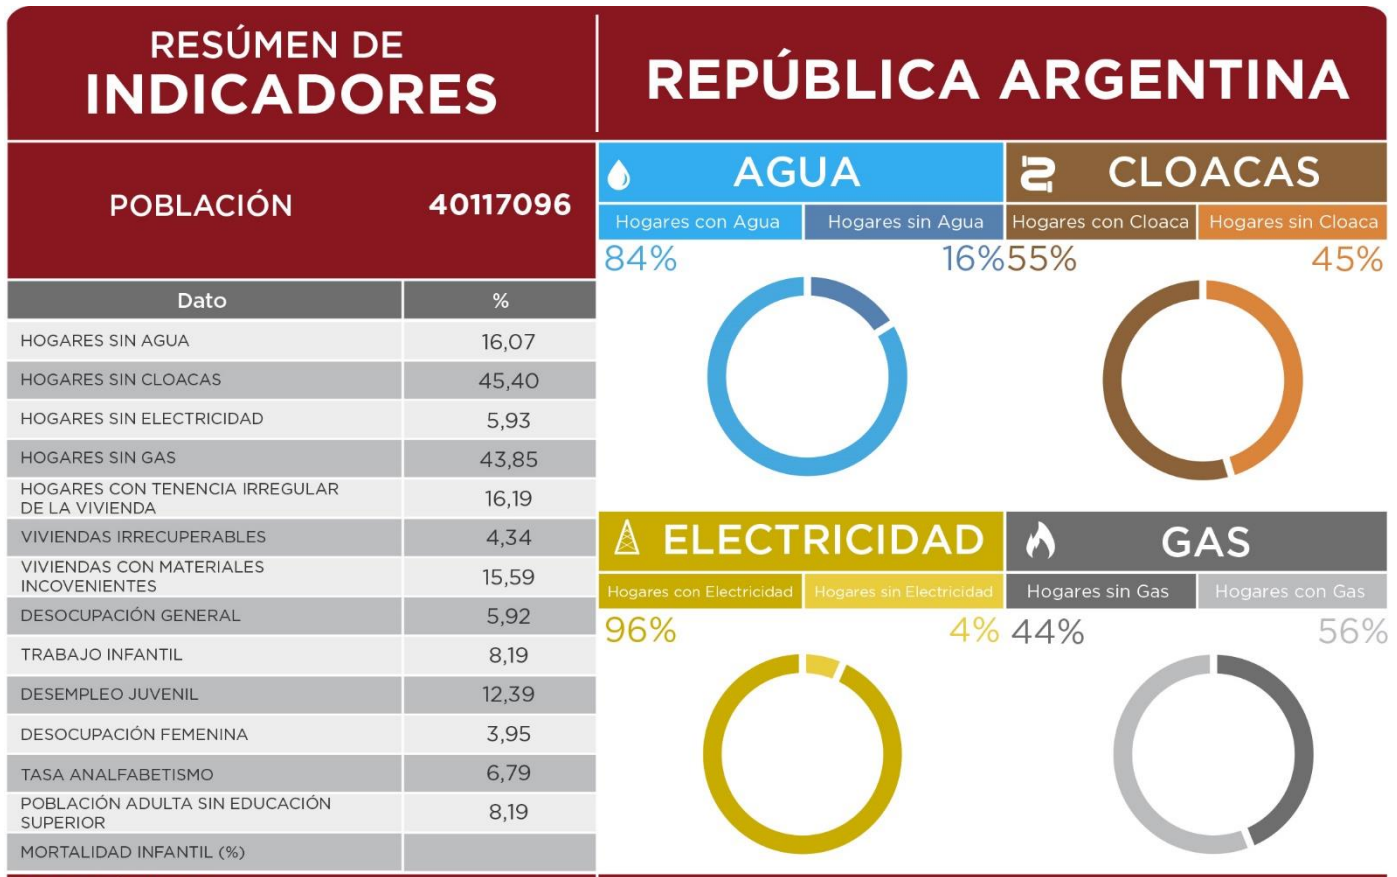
RESÚMEN DE INDICADORES

REPÚBLICA ARGENTINA

POBLACIÓN 40117096

| Dato | % |
|---|---|
| HOGARES SIN AGUA | 16,07 |
| HOGARES SIN CLOACAS | 45,40 |
| HOGARES SIN ELECTRICIDAD | 5,93 |
| HOGARES SIN GAS | 43,85 |
| HOGARES CON TENENCIA IRREGULAR DE LA VIVIENDA | 16,19 |
| VIVIENDAS IRRECUPERABLES | 4,34 |
| VIVIENDAS CON MATERIALES INCOVENIENTES | 15,59 |
| DESOCUPACIÓN GENERAL | 5,92 |
| TRABAJO INFANTIL | 8,19 |
| DESEMPLEO JUVENIL | 12,39 |
| DESOCUPACIÓN FEMENINA | 3,95 |
| TASA ANALFABETISMO | 6,79 |
| POBLACIÓN ADULTA SIN EDUCACIÓN SUPERIOR | 8,19 |
| MORTALIDAD INFANTIL (%) | |

AGUA
Hogares con Agua
Hogares sin Agua
84%
16%

CLOACAS
Hogares con Cloaca
Hogares sin Cloaca
55%
45%

ELECTRICIDAD
Hogares con Electricidad
Hogares sin Electricidad
96%
4%

GAS
Hogares sin Gas
Hogares con Gas
44%
56%